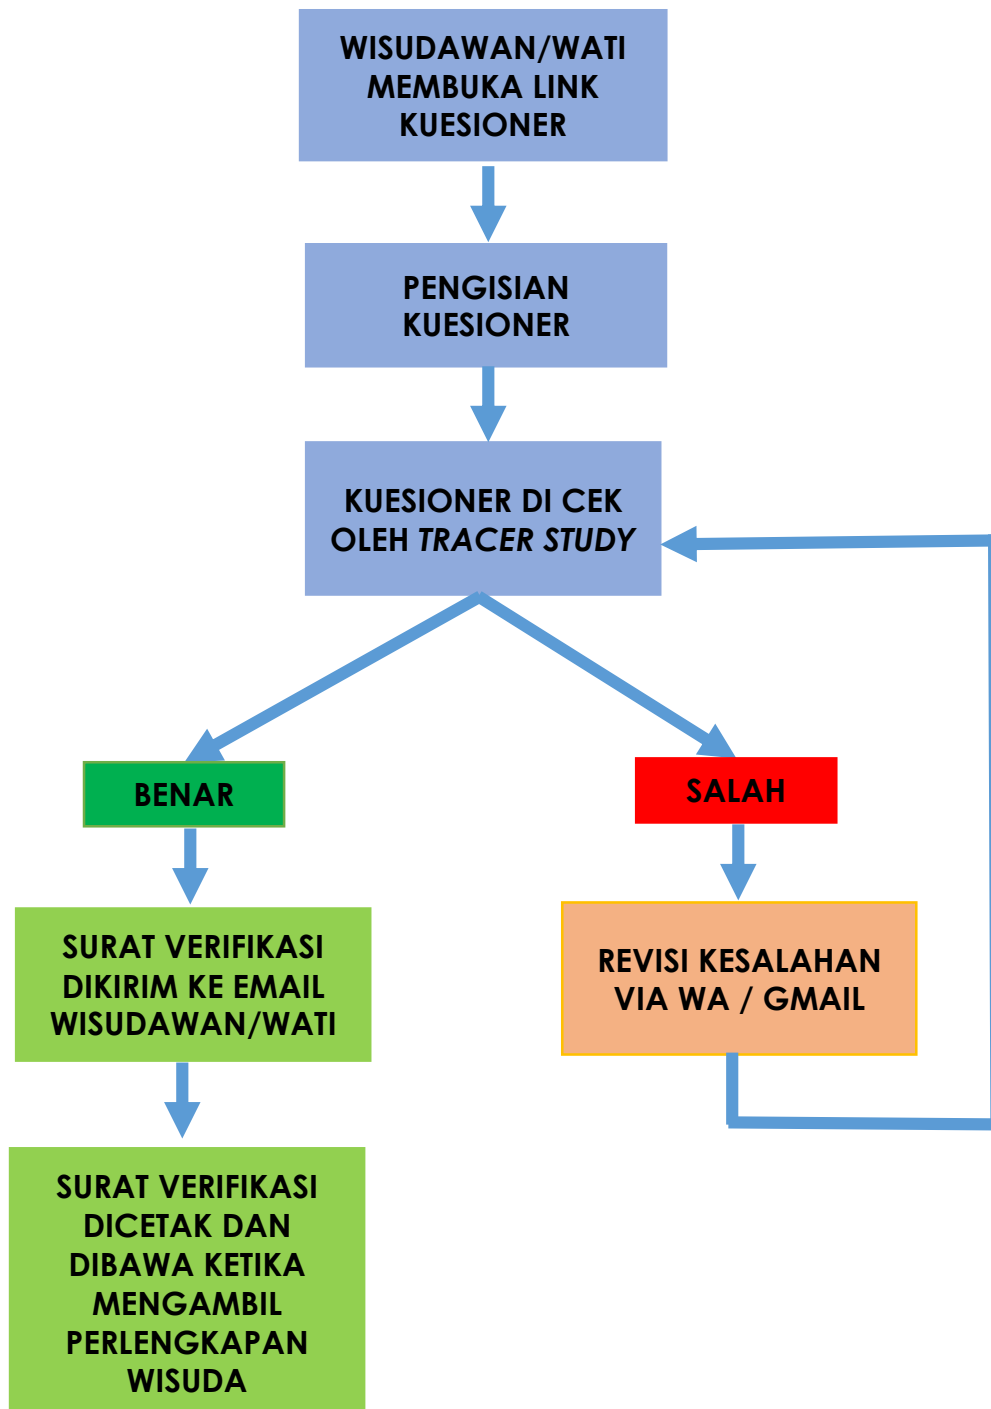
WISUDAWAN/WATI MEMBUKA LINK KUESIONER

PENGISIAN KUESIONER

KUESIONER DI CEK OLEH TRACER STUDY

BENAR

SALAH

SURAT VERIFIKASI DIKIRIM KE EMAIL WISUDAWAN/WATI

REVISI KESALAHAN VIA WA / GMAIL

SURAT VERIFIKASI DICETAK DAN DIBAWA KETIKA MENGAMBIL PERLENGKAPAN WISUDA